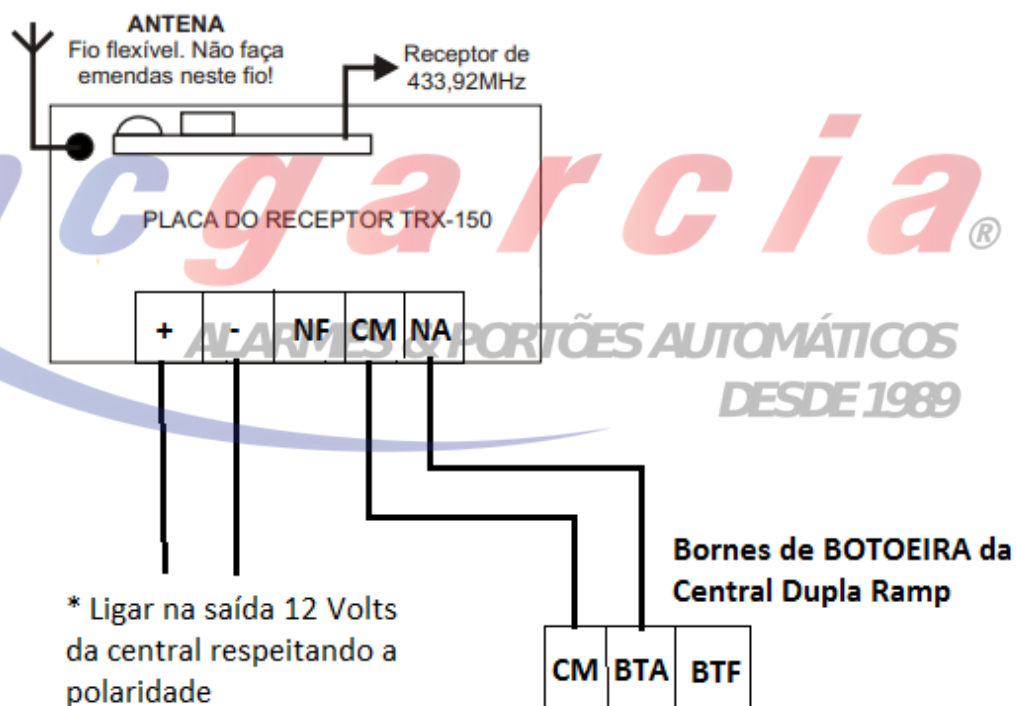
ANTENA
Fio flexível. Não faça emendas neste fio!

Receptor de 433,92MHz

jcgarcia®

PLACA DO RECEPTOR TRX-150

| + | - | NF | CM | NA |
|---|---|---|---|---|

ALARMES & PORTÕES AUTOMÁTICOS
DESDE 1989

Bornes de BOTOEIRA da Central Dupla Ramp

* Ligar na saída 12 Volts da central respeitando a polaridade

| CM | BTA | BTF |
|---|---|---|